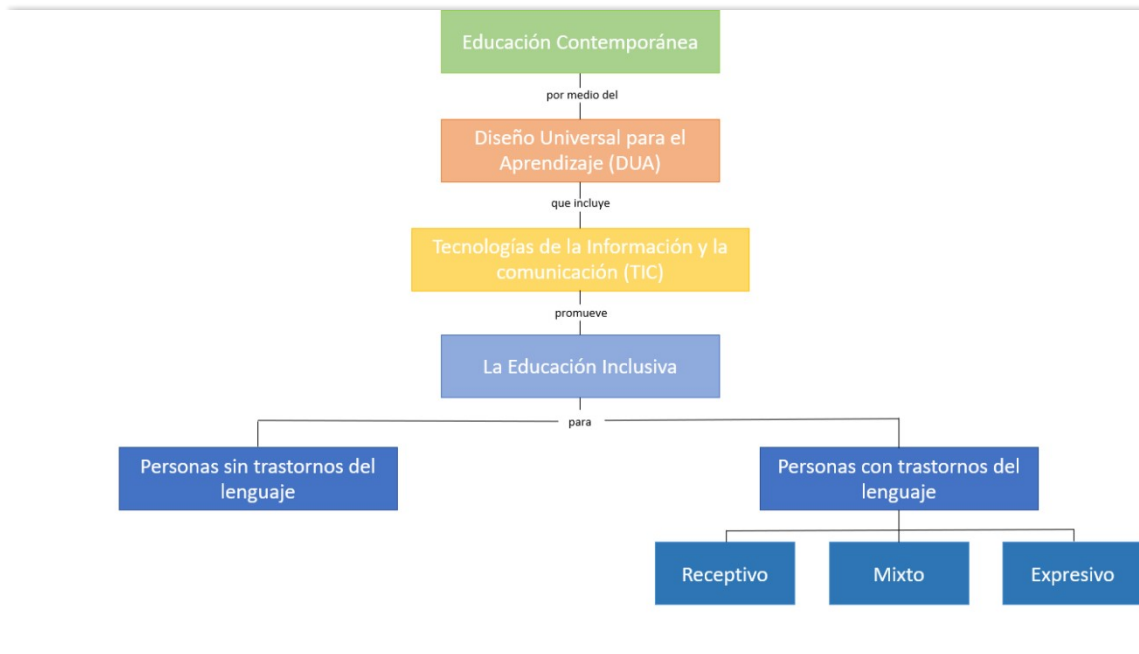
Educación Contemporánea

por medio del

Diseño Universal para el Aprendizaje (DUA)

que incluye

Tecnologías de la Información y la comunicación (TIC)

promueve

La Educación Inclusiva

para

Personas sin trastornos del lenguaje

Personas con trastornos del lenguaje

Receptivo

Mixto

Expresivo